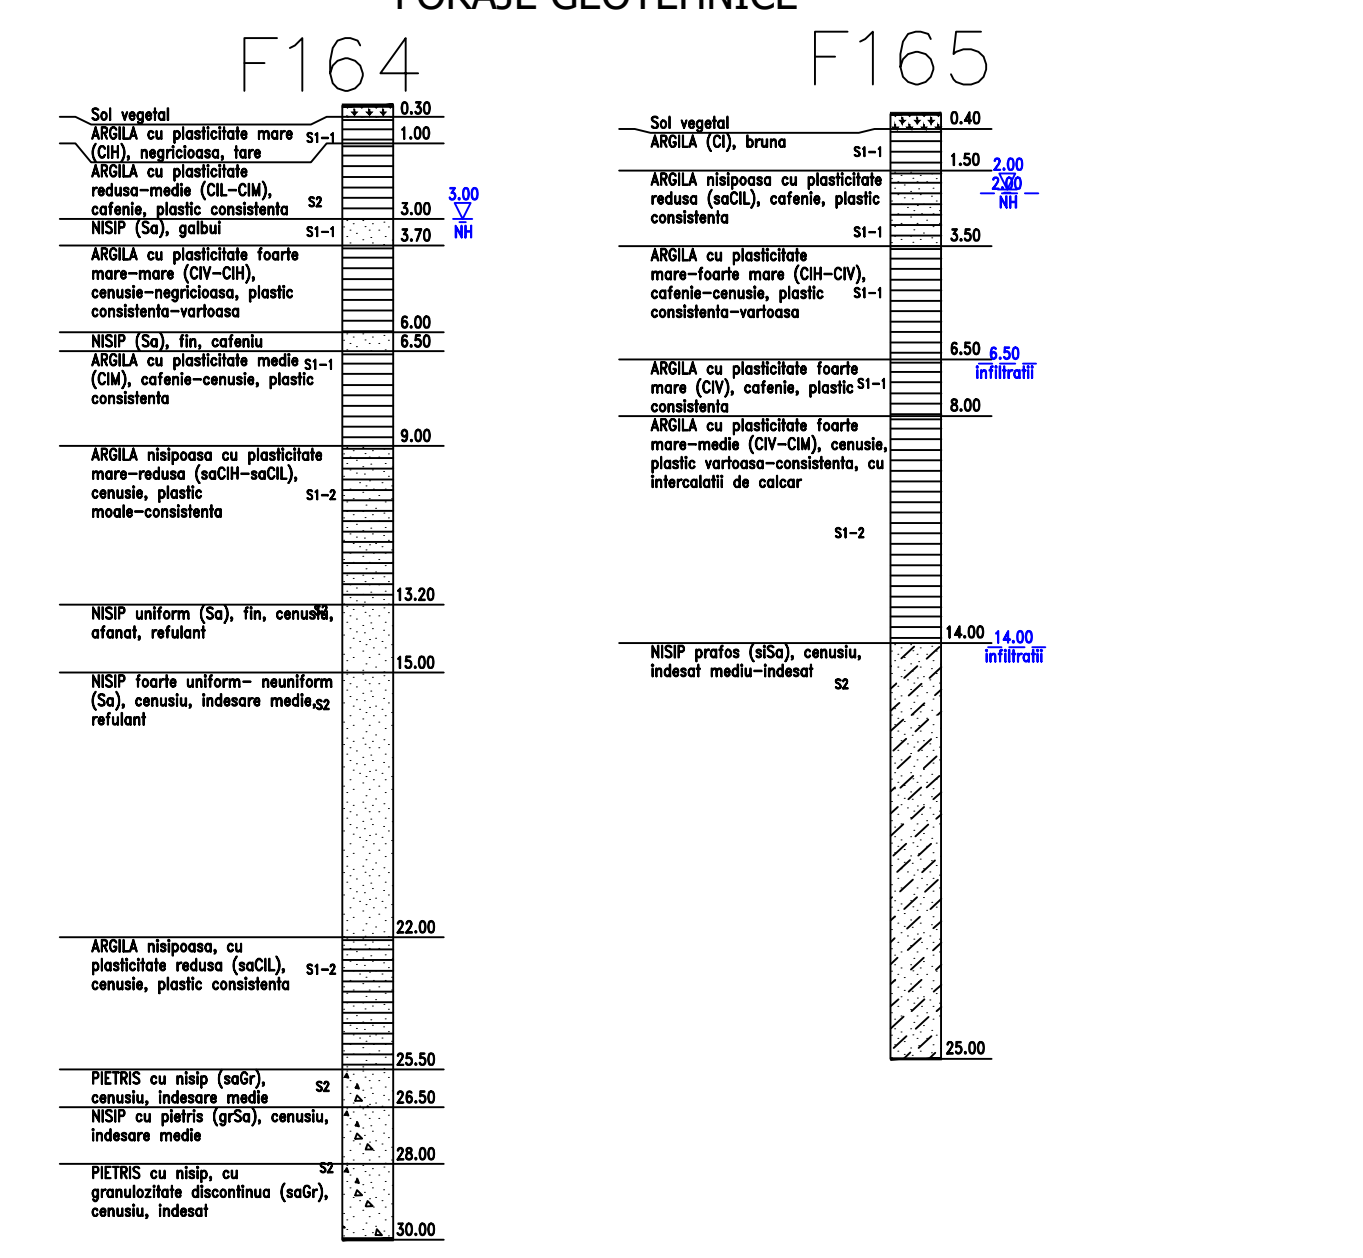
FORAJE GEOTEHNICE

F164

Sol vegetal 0.30
ARGILA cu plasticitate mare (CIH), negricioasa, tare S1-1 1.00
ARGILA cu plasticitate redusa-medie (CIL-CIM), cafenie, plastic consistenta S2 3.00
3.00 NH
NISIP (Sa), galbui S1-1 3.70
ARGILA cu plasticitate foarte mare-mare (CIV-CIH), cenusie-negricioasa, plastic consistenta-vartoasa 6.00
NISIP (Sa), fin, cafeniu 6.50
ARGILA cu plasticitate medie (CIM), cafenie-cenusie, plastic consistenta S1-1 9.00
ARGILA nisipoasa cu plasticitate mare-redusa (saCIH-saCIL), cenusie, plastic moale-consistenta S1-2 13.20
NISIP uniform (Sa), fin, cenusiu, afanat, refulant S2 15.00
NISIP foarte uniform- neuniform (Sa), cenusiu, indesare medie, refulant S2 22.00
ARGILA nisipoasa, cu plasticitate redusa (saCIL), cenusie, plastic consistenta S1-2 25.50
PIETRIS cu nisip (saGr), cenusiu, indesare medie S2 26.50
NISIP cu pietris (grSa), cenusiu, indesare medie 28.00
PIETRIS cu nisip, cu granulozitate discontinua (saGr), cenusiu, indesat S2 30.00

F165

Sol vegetal 0.40
ARGILA (CI), bruna S1-1 1.50
2.00
2.00 NH
ARGILA nisipoasa cu plasticitate redusa (saCIL), cafenie, plastic consistenta S1-1 3.50
ARGILA cu plasticitate mare-foarte mare (CIH-CIV), cafenie-cenusie, plastic consistenta-vartoasa S1-1 6.50
6.50 infiltratii
ARGILA cu plasticitate foarte mare (CIV), cafenie, plastic consistenta S1-1 8.00
ARGILA cu plasticitate foarte mare-medie (CIV-CIM), cenusie, plastic vartoasa-consistenta, cu intercalatii de calcar S1-2 14.00
14.00 infiltratii
NISIP prafos (siSa), cenusiu, indesat mediu-indesat S2 25.00